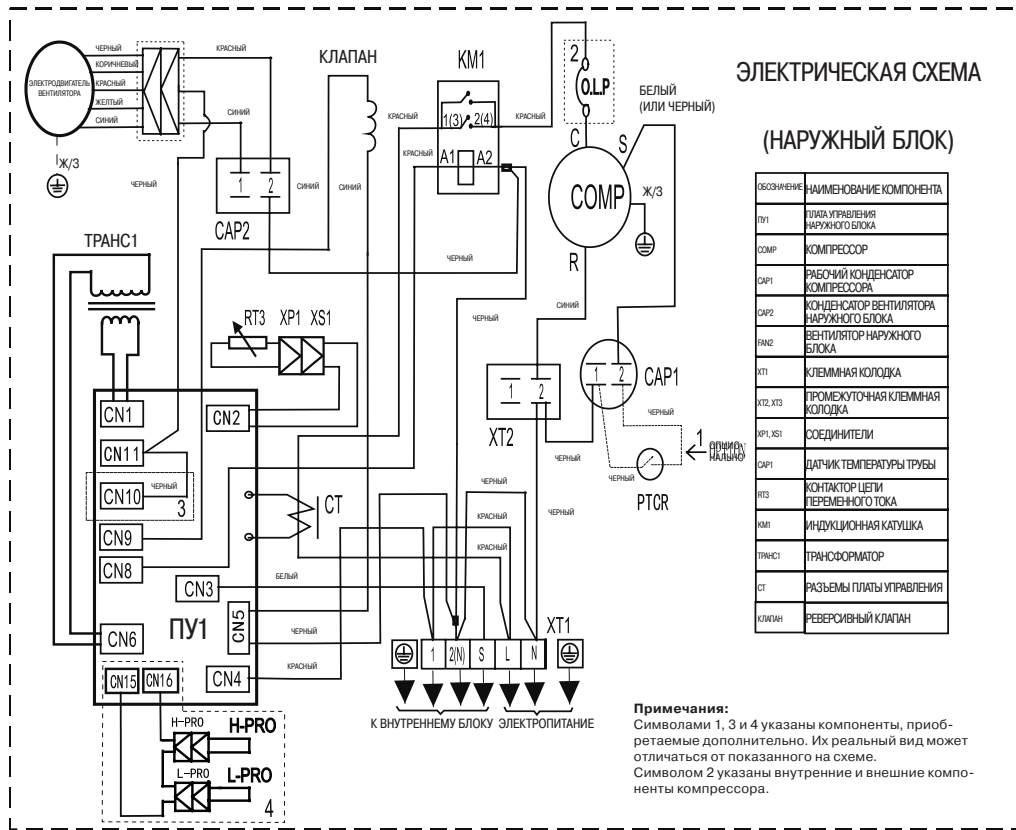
ЭЛЕКТРИЧЕСКАЯ СХЕМА

(НАРУЖНЫЙ БЛОК)

ЭЛЕКТРОДВИГАТЕЛЬ ВЕНТИЛЯТОРА
ЧЕРНЫЙ
КОРИЧНЕВЫЙ
КРАСНЫЙ
ЖЕЛТЫЙ
СИНИЙ
Ж/З
КРАСНЫЙ
СИНИЙ
ЧЕРНЫЙ
КЛАПАН
КМ1
2
O.L.P
БЕЛЫЙ (ИЛИ ЧЕРНЫЙ)
КРАСНЫЙ
1(3) 2(4)
КРАСНЫЙ
A1 A2
C
S
COMP
Ж/З
R
1 2
CAP2
СИНИЙ
СИНИЙ
ЧЕРНЫЙ
ТРАНС1
RT3 XP1 XS1
ЧЕРНЫЙ
СИНИЙ
CN1
CN2
CN11
CN10
ЧЕРНЫЙ
3
CN9
CN8
CN3
CN5
CN6
ПУ1
CN4
CN15
CN16
H-PRO
H-PRO
L-PRO
L-PRO
4
CT
БЕЛЫЙ
ЧЕРНЫЙ
КРАСНЫЙ
1 2
XT2
1 2
CAP1
ЧЕРНЫЙ
ЧЕРНЫЙ
1 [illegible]
ЧЕРНЫЙ
PTCR
ЧЕРНЫЙ
КРАСНЫЙ
КРАСНЫЙ
ЧЕРНЫЙ
XT1
1 2(N) S L N
К ВНУТРЕННЕМУ БЛОКУ ЭЛЕКТРОПИТАНИЕ

| ОБОЗНАЧЕНИЕ | НАИМЕНОВАНИЕ КОМПОНЕНТА |
|---|---|
| ПУ1 | ПЛАТА УПРАВЛЕНИЯ НАРУЖНОГО БЛОКА |
| COMP | КОМПРЕССОР |
| CAP1 | РАБОЧИЙ КОНДЕНСАТОР КОМПРЕССОРА |
| CAP2 | КОНДЕНСАТОР ВЕНТИЛЯТОРА НАРУЖНОГО БЛОКА |
| FAN2 | ВЕНТИЛЯТОР НАРУЖНОГО БЛОКА |
| XT1 | КЛЕММНАЯ КОЛОДКА |
| XT2, XT3 | ПРОМЕЖУТОЧНАЯ КЛЕММНАЯ КОЛОДКА |
| XP1, XS1 | СОЕДИНИТЕЛИ |
| CAP1 | ДАТЧИК ТЕМПЕРАТУРЫ ТРУБЫ |
| RT3 | КОНТАКТОР ЦЕПИ ПЕРЕМЕННОГО ТОКА |
| КМ1 | ИНДУКЦИОННАЯ КАТУШКА |
| ТРАНС1 | ТРАНСФОРМАТОР |
| CT | РАЗЪЕМЫ ПЛАТЫ УПРАВЛЕНИЯ |
| КЛАПАН | РЕВЕРСИВНЫЙ КЛАПАН |

Примечания:
Символами 1, 3 и 4 указаны компоненты, приобретаемые дополнительно. Их реальный вид может отличаться от показанного на схеме.
Символом 2 указаны внутренние и внешние компоненты компрессора.